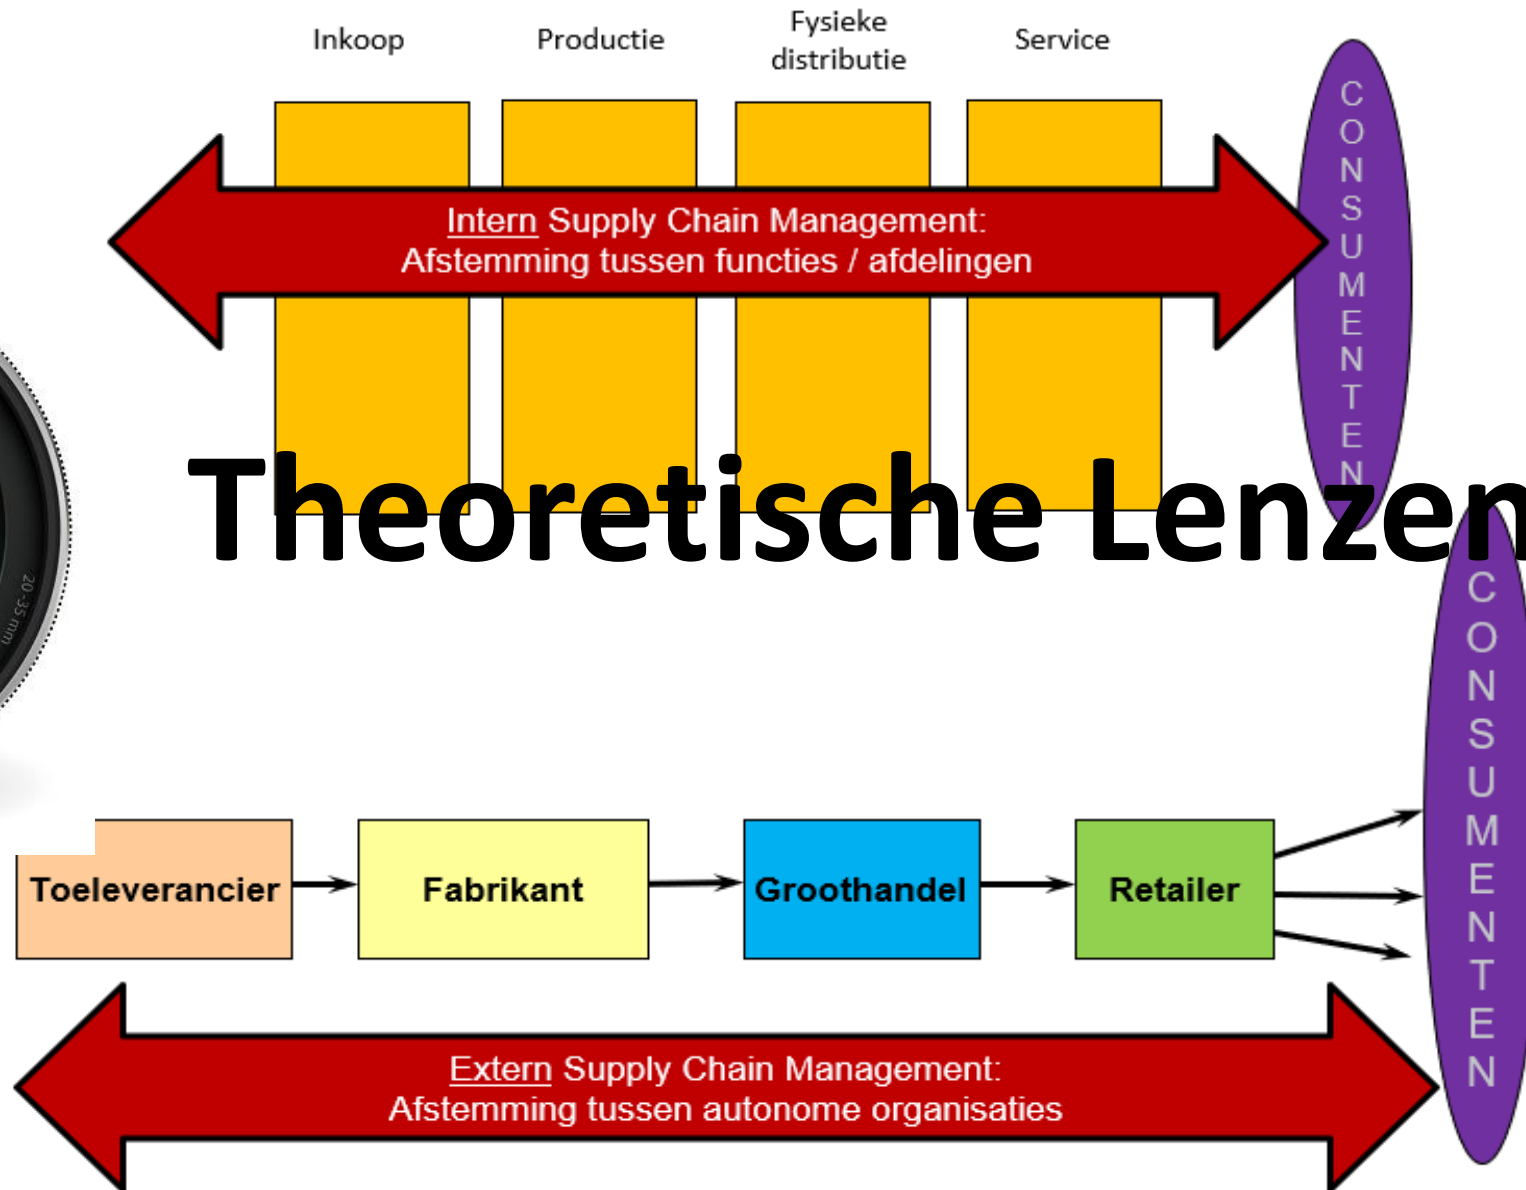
Inkoop
Productie
Fysieke distributie
Service

Intern Supply Chain Management:
Afstemming tussen functies / afdelingen

CONSUMENTEN

Theoretische Lenzen

20-35 mm

Toeleverancier
Fabrikant
Groothandel
Retailer

CONSUMENTEN

Extern Supply Chain Management:
Afstemming tussen autonome organisaties